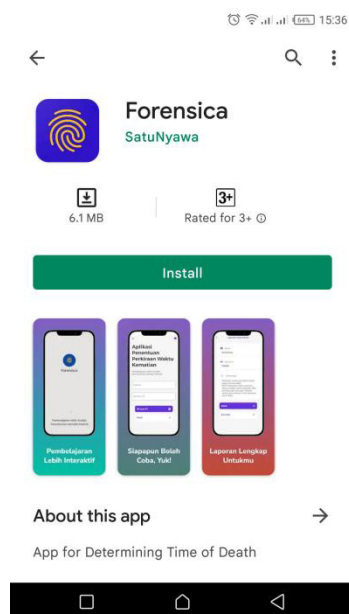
64% 15:36

Forensica
SatuNyawa

6.1 MB
3+
Rated for 3+ ⓘ

Install

Forensica
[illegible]

Aplikasi Penentuan Perkiraan Waktu Kematian
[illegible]

Pembelajaran Lebih Interaktif

Siapapun Boleh Coba, Yuk!

Laporan Lengkap Untukmu

About this app

App for Determining Time of Death